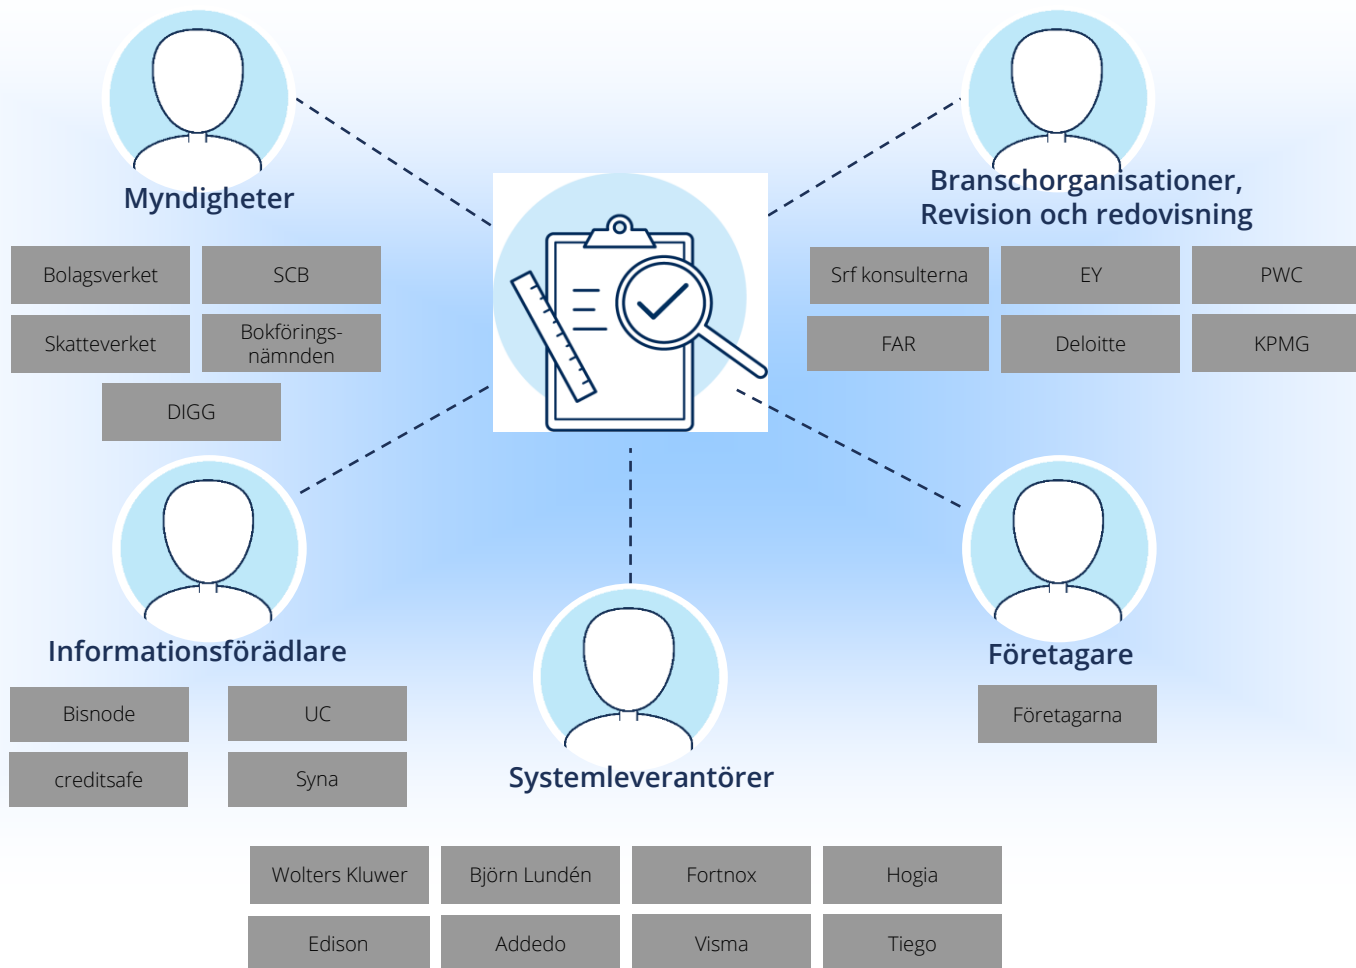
Myndigheter

Bolagsverket

SCB

Skatteverket

Bokföringsnämnden

DIGG

Branschorganisationer, Revision och redovisning

Srf konsulterna

EY

PWC

FAR

Deloitte

KPMG

Informationsförädlare

Bisnode

UC

creditsafe

Syna

Företagare

Företagarna

Systemleverantörer

Wolters Kluwer

Björn Lundén

Fortnox

Hogia

Edison

Addedo

Visma

Tiego